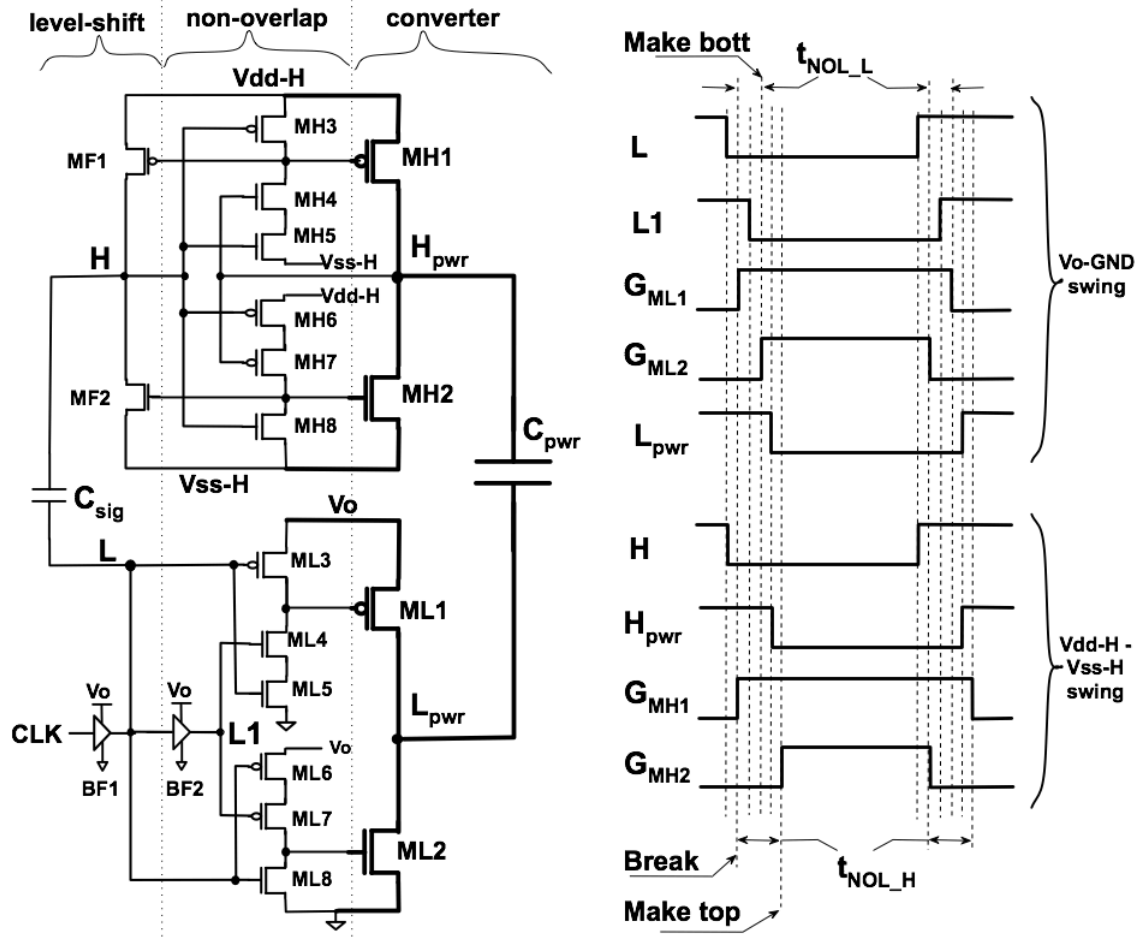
level-shift non-overlap converter

Vdd-H

MF1

MH3

MH1

MH4

MH5

H

Vss-H

$H_{pwr}$

Vdd-H

MH6

MH7

MF2

MH2

MH8

$C_{pwr}$

Vss-H

$C_{sig}$

Vo

L

ML3

ML1

ML4

ML5

Vo

Vo

CLK

L1

$L_{pwr}$

BF1

BF2

Vo

ML6

ML7

ML2

ML8

Make bott

$t_{NOL\_L}$

L

L1

$G_{ML1}$

$G_{ML2}$

$L_{pwr}$

Vo-GND swing

H

$H_{pwr}$

$G_{MH1}$

$G_{MH2}$

Vdd-H - Vss-H swing

Break

$t_{NOL\_H}$

Make top